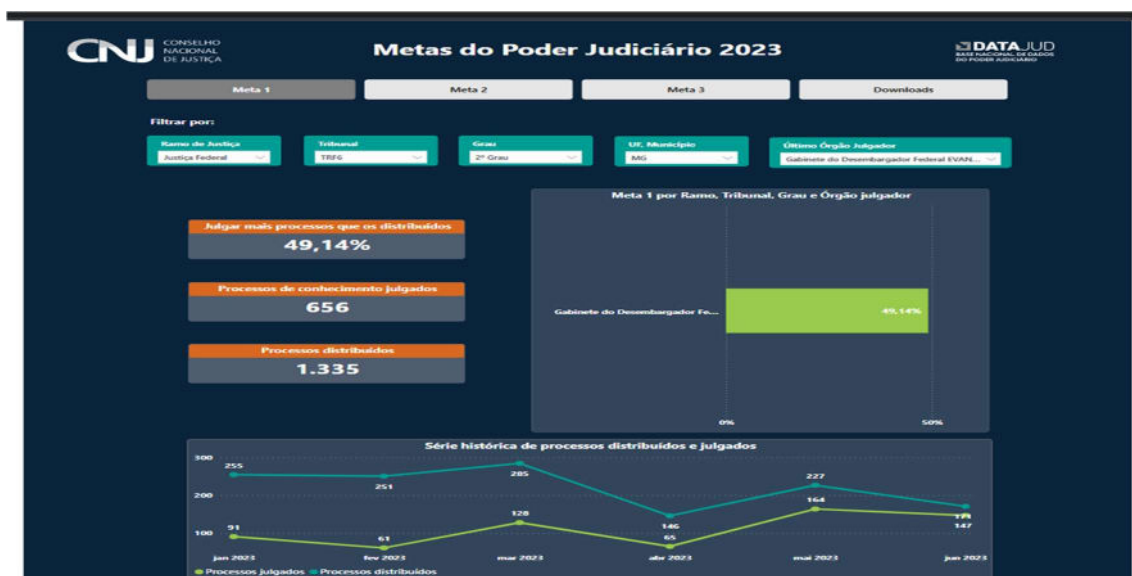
CNJ CONSELHO NACIONAL DE JUSTIÇA

Metas do Poder Judiciário 2023

DATAJUD BASE NACIONAL DE DADOS DO PODER JUDICIÁRIO

Meta 1
Meta 2
Meta 3
Downloads

Filtrar por:

Ramo de Justiça
Justiça Federal

Tribunal
TRF6

Grau
2º Grau

UF, Município
MG

Último Órgão Julgador
Gabinete do Desembargador Federal EVAN...

Julgar mais processos que os distribuídos
49,14%

Processos de conhecimento julgados
656

Processos distribuídos
1.335

Meta 1 por Ramo, Tribunal, Grau e Órgão julgador

Gabinete do Desembargador Fe...
49,14%
0%
50%

Série histórica de processos distribuídos e julgados

300
200
100

255
251
285
146
227
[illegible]
91
61
128
65
164
147

jan 2023
fev 2023
mar 2023
abr 2023
mai 2023
jun 2023

● Processos julgados ● Processos distribuídos